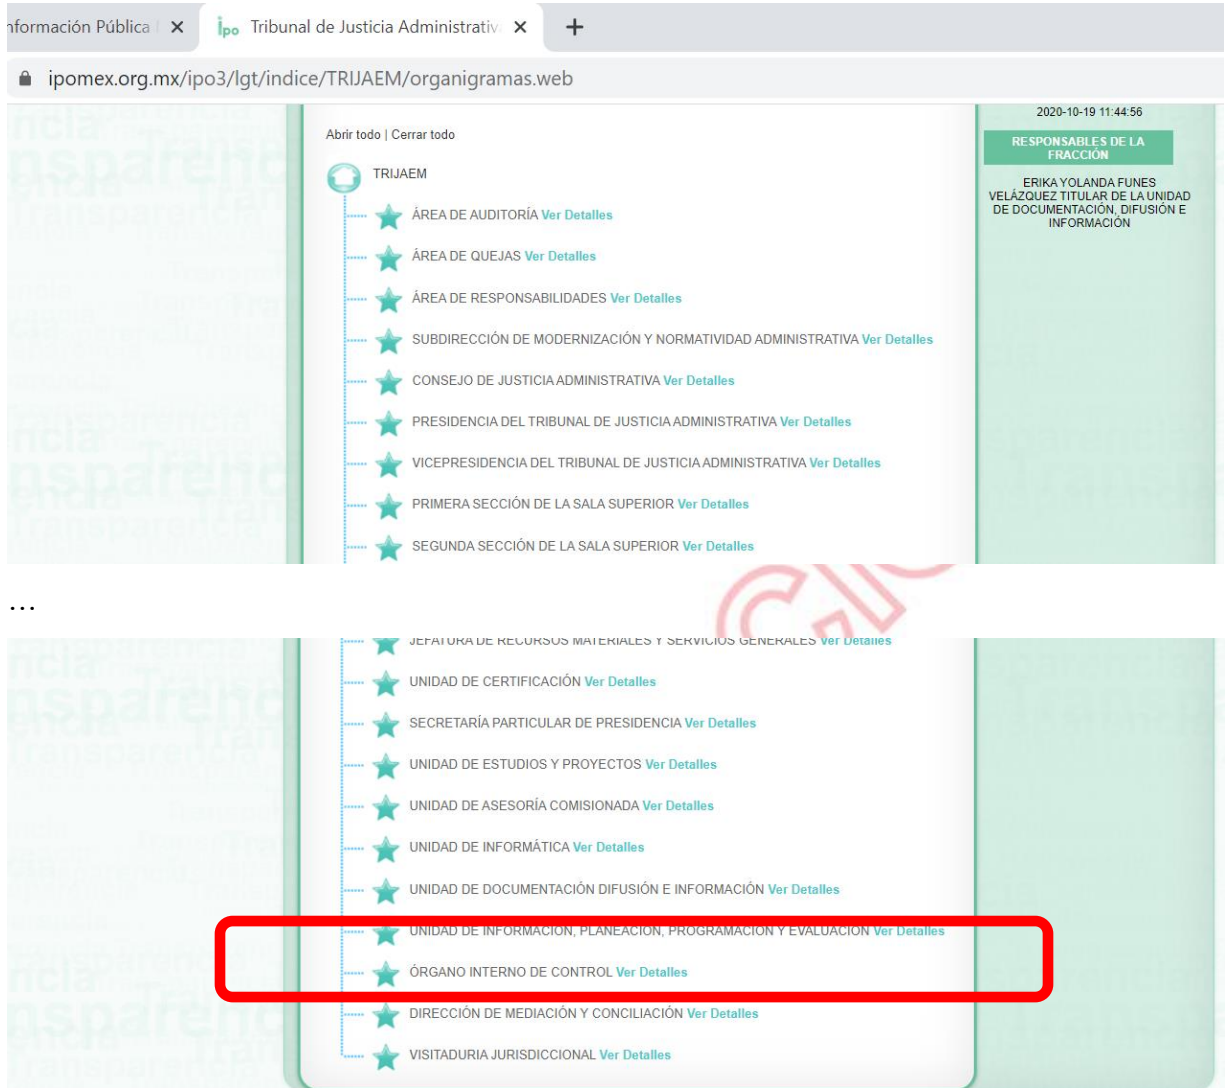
nformación Pública | ×
ipo Tribunal de Justicia Administrativ ×
+
ipomex.org.mx/ipo3/lgt/indice/TRIJAEM/organigramas.web

Abrir todo | Cerrar todo

TRIJAEM

ÁREA DE AUDITORÍA Ver Detalles
ÁREA DE QUEJAS Ver Detalles
ÁREA DE RESPONSABILIDADES Ver Detalles
SUBDIRECCIÓN DE MODERNIZACIÓN Y NORMATIVIDAD ADMINISTRATIVA Ver Detalles
CONSEJO DE JUSTICIA ADMINISTRATIVA Ver Detalles
PRESIDENCIA DEL TRIBUNAL DE JUSTICIA ADMINISTRATIVA Ver Detalles
VICEPRESIDENCIA DEL TRIBUNAL DE JUSTICIA ADMINISTRATIVA Ver Detalles
PRIMERA SECCIÓN DE LA SALA SUPERIOR Ver Detalles
SEGUNDA SECCIÓN DE LA SALA SUPERIOR Ver Detalles

2020-10-19 11:44:56

RESPONSABLES DE LA FRACCIÓN

ERIKA YOLANDA FUNES VELÁZQUEZ TITULAR DE LA UNIDAD DE DOCUMENTACIÓN, DIFUSIÓN E INFORMACIÓN

...

JEFATURA DE RECURSOS MATERIALES Y SERVICIOS GENERALES Ver Detalles
UNIDAD DE CERTIFICACIÓN Ver Detalles
SECRETARÍA PARTICULAR DE PRESIDENCIA Ver Detalles
UNIDAD DE ESTUDIOS Y PROYECTOS Ver Detalles
UNIDAD DE ASESORÍA COMISIONADA Ver Detalles
UNIDAD DE INFORMÁTICA Ver Detalles
UNIDAD DE DOCUMENTACIÓN DIFUSIÓN E INFORMACIÓN Ver Detalles
UNIDAD DE INFORMACIÓN, PLANEACIÓN, PROGRAMACIÓN Y EVALUACIÓN Ver Detalles
ÓRGANO INTERNO DE CONTROL Ver Detalles
DIRECCIÓN DE MEDIACIÓN Y CONCILIACIÓN Ver Detalles
VISITADURIA JURISDICCIONAL Ver Detalles